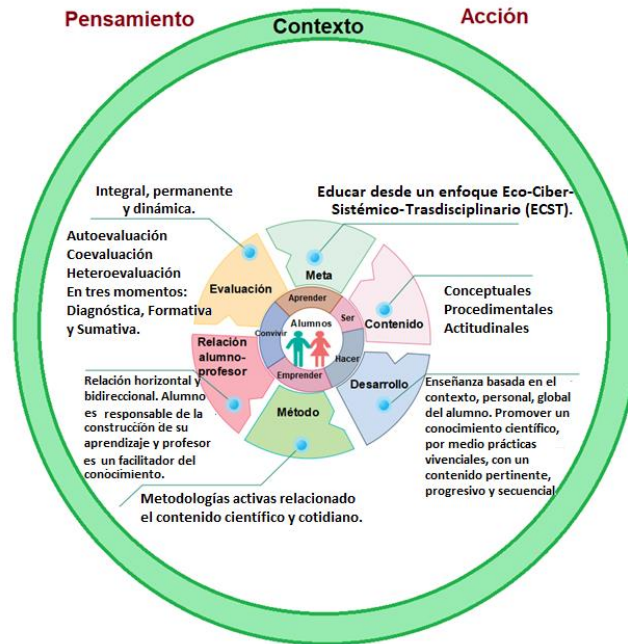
Pensamiento

Contexto

Acción

Integral, permanente y dinámica.

Educar desde un enfoque Eco-Ciber-Sistémico-Trasdisciplinario (ECST).

Autoevaluación
Coevaluación
Heteroevaluación
En tres momentos: Diagnóstica, Formativa y Sumativa.

Evaluación

Meta

Aprender

Ser

Convivir

Alumnos

Hacer

Emprender

Contenido

Conceptuales
Procedimentales
Actitudinales

Relación alumno-profesor

Desarrollo

Método

Relación horizontal y bidireccional. Alumno es responsable de la construcción de su aprendizaje y profesor es un facilitador del conocimiento.

Enseñanza basada en el contexto, personal, global del alumno. Promover un conocimiento científico, por medio prácticas vivenciales, con un contenido pertinente, progresivo y secuencial.

Metodologías activas relacionado el contenido científico y cotidiano.